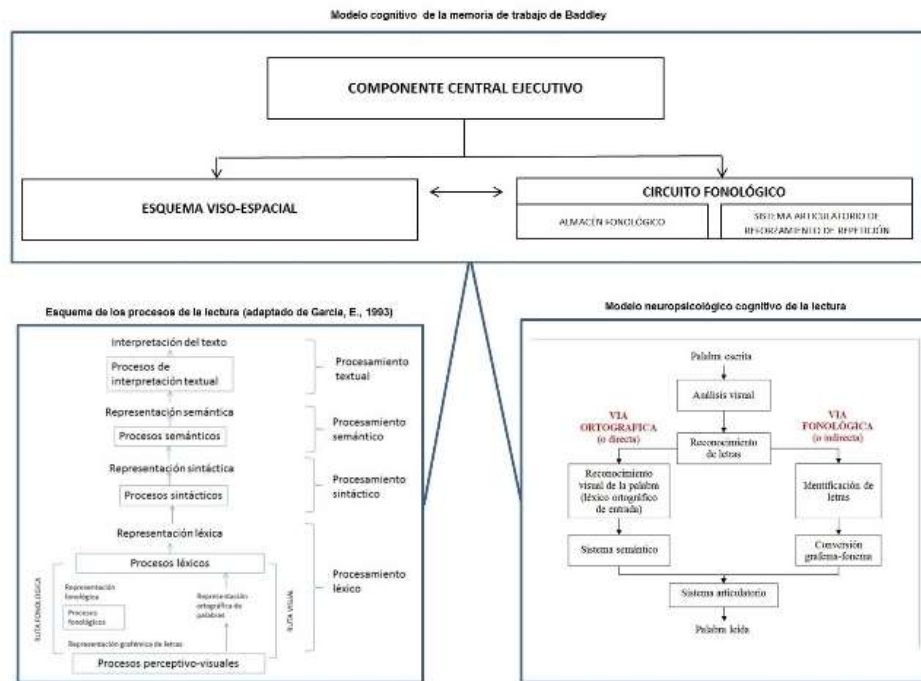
Modelo cognitivo de la memoria de trabajo de Baddley

COMPONENTE CENTRAL EJECUTIVO

ESQUEMA VISO-ESPACIAL

CIRCUITO FONOLÓGICO

ALMACÉN FONOLÓGICO

SISTEMA ARTICULATORIO DE REFORZAMIENTO DE REPETICIÓN

Esquema de los procesos de la lectura (adaptado de García, E., 1993)

Interpretación del texto

Procesos de interpretación textual

Procesamiento textual

Representación semántica

Procesos semánticos

Procesamiento semántico

Representación sintáctica

Procesos sintácticos

Procesamiento sintáctico

Representación léxica

Procesos léxicos

Procesamiento léxico

RUTA FONOLÓGICA

Representación fonológica

Procesos fonológicos

Representación ortográfica de palabras

RUTA VISUAL

Representación grafémica de letras

Procesos perceptivo-visuales

Modelo neuropsicológico cognitivo de la lectura

Palabra escrita

Análisis visual

VIA ORTOGRAFICA (o directa)

VIA FONOLÓGICA (o indirecta)

Reconocimiento de letras

Reconocimiento visual de la palabra (léxico ortográfico de entrada)

Identificación de letras

Sistema semántico

Conversión grafema-fonema

Sistema articulatorio

Palabra leída